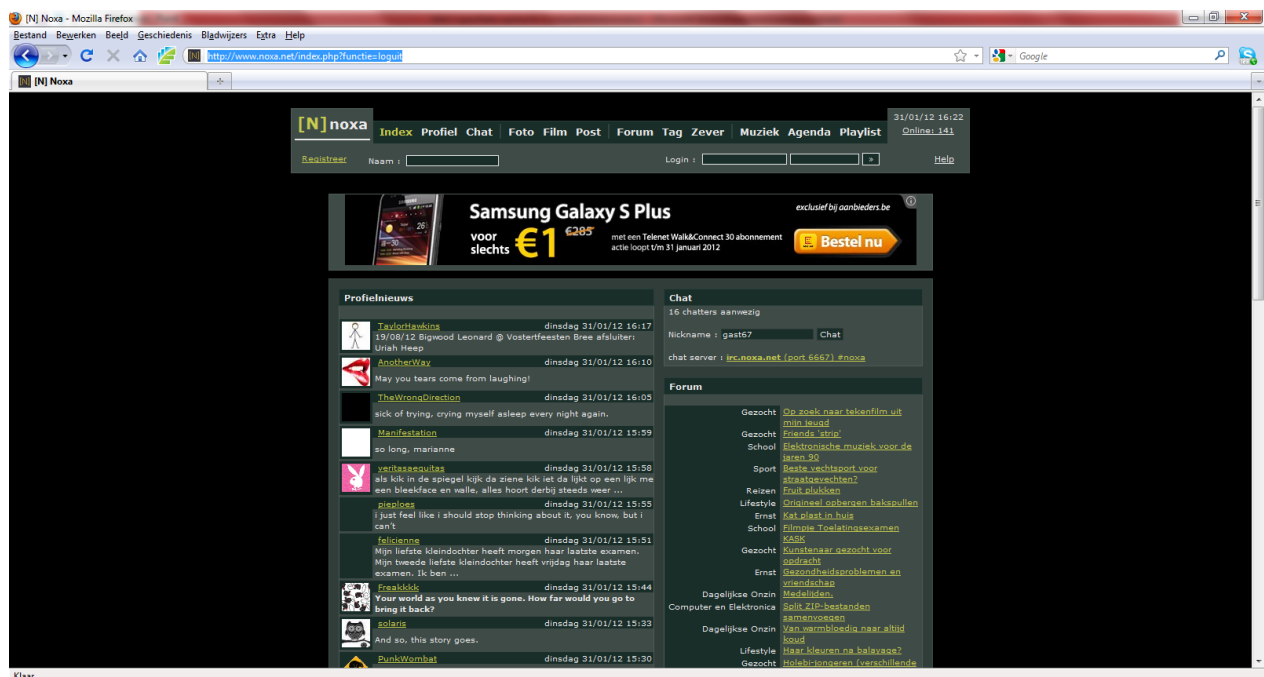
[N] Noxa - Mozilla Firefox

Bestand Bewerken Beeld Geschiedenis Bladwijzers Extra Help

http://www.noxa.net/index.php?functie=loguit

Google

[N] Noxa

[N] noxa

Index Profiel Chat Foto Film Post Forum Tag Zever Muziek Agenda Playlist

31/01/12 16:22
Online: 141

Registreer Naam :

Login :

Help

Samsung Galaxy S Plus
voor slechts €1 €285
met een Telenet Walk&Connect 30 abonnement actie loopt t/m 31 januari 2012
exclusief bij aanbieders.be
Bestel nu

Profielnieuws

TaylorHawkins dinsdag 31/01/12 16:17
19/08/12 Bigwood Leonard @ Vostertfeesten Bree afsluiter: Uriah Heep

AnotherWay dinsdag 31/01/12 16:10
May you tears come from laughing!

TheWrongDirection dinsdag 31/01/12 16:05
sick of trying, crying myself asleep every night again.

Manifestation dinsdag 31/01/12 15:59
so long, marianne

veritasaequitas dinsdag 31/01/12 15:58
als kik in de spiegel kijk da ziene kik iet da lijkt op een lijk me een bleekface en walle, alles hoort derbij steeds weer ...

pieploes dinsdag 31/01/12 15:55
i just feel like i should stop thinking about it, you know, but i can't

felicienne dinsdag 31/01/12 15:51
Mijn liefste kleindochter heeft morgen haar laatste examen. Mijn tweede liefste kleindochter heeft vrijdag haar laatste examen. Ik ben ...

Freakkkk dinsdag 31/01/12 15:44
Your world as you knew it is gone. How far would you go to bring it back?

solaris dinsdag 31/01/12 15:33
And so, this story goes.

PunkWombat dinsdag 31/01/12 15:30

Chat
16 chatters aanwezig

Nickname : gast67 Chat

chat server : irc.noxa.net (port 6667) #noxa

Forum

Gezocht Op zoek naar tekenfilm uit mijn jeugd
Gezocht Friends 'strip'
School Elektronische muziek voor de jaren 90
Sport Beste vechtsport voor straatgevechten?
Reizen Fruit plukken
Lifestyle Origineel opbergen bakspullen
Ernst Kat plast in huis
School Filmpje Toelatingsexamen KASK
Gezocht Kunstenaar gezocht voor opdracht
Ernst Gezondheidsproblemen en vriendschap
Dagelijkse Onzin Medelijden.
Computer en Elektronica Split ZIP-bestanden samenvoegen
Dagelijkse Onzin Van warmbloedig naar altijd koud
Lifestyle Haar kleuren na balayage?
Gezocht Holebi-jongeren (verschillende

Klaar